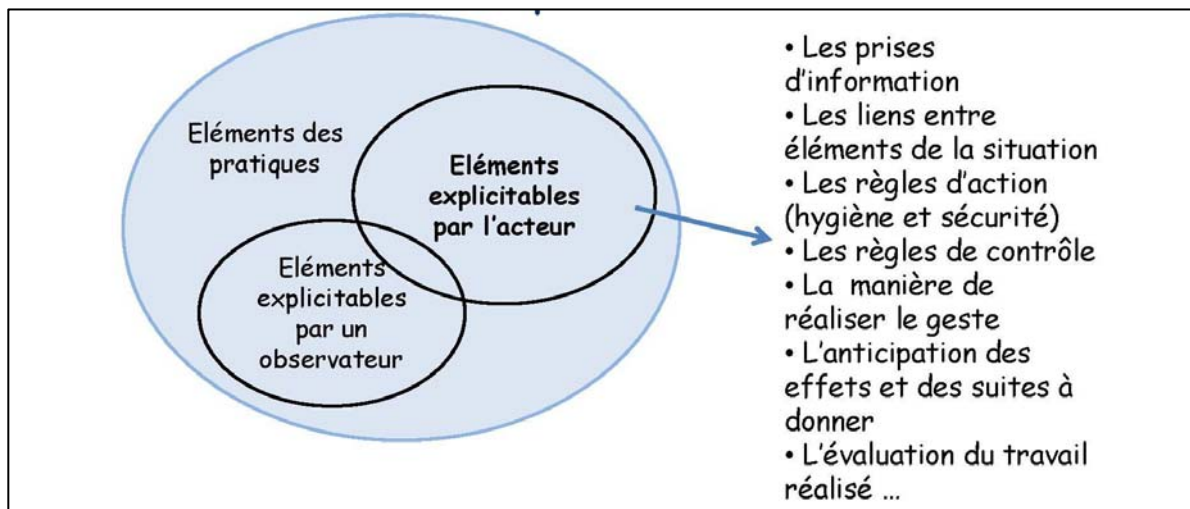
Eléments des pratiques

Eléments explicitables par l'acteur

Eléments explicitables par un observateur

• Les prises d'information
• Les liens entre éléments de la situation
• Les règles d'action (hygiène et sécurité)
• Les règles de contrôle
• La manière de réaliser le geste
• L'anticipation des effets et des suites à donner
• L'évaluation du travail réalisé …